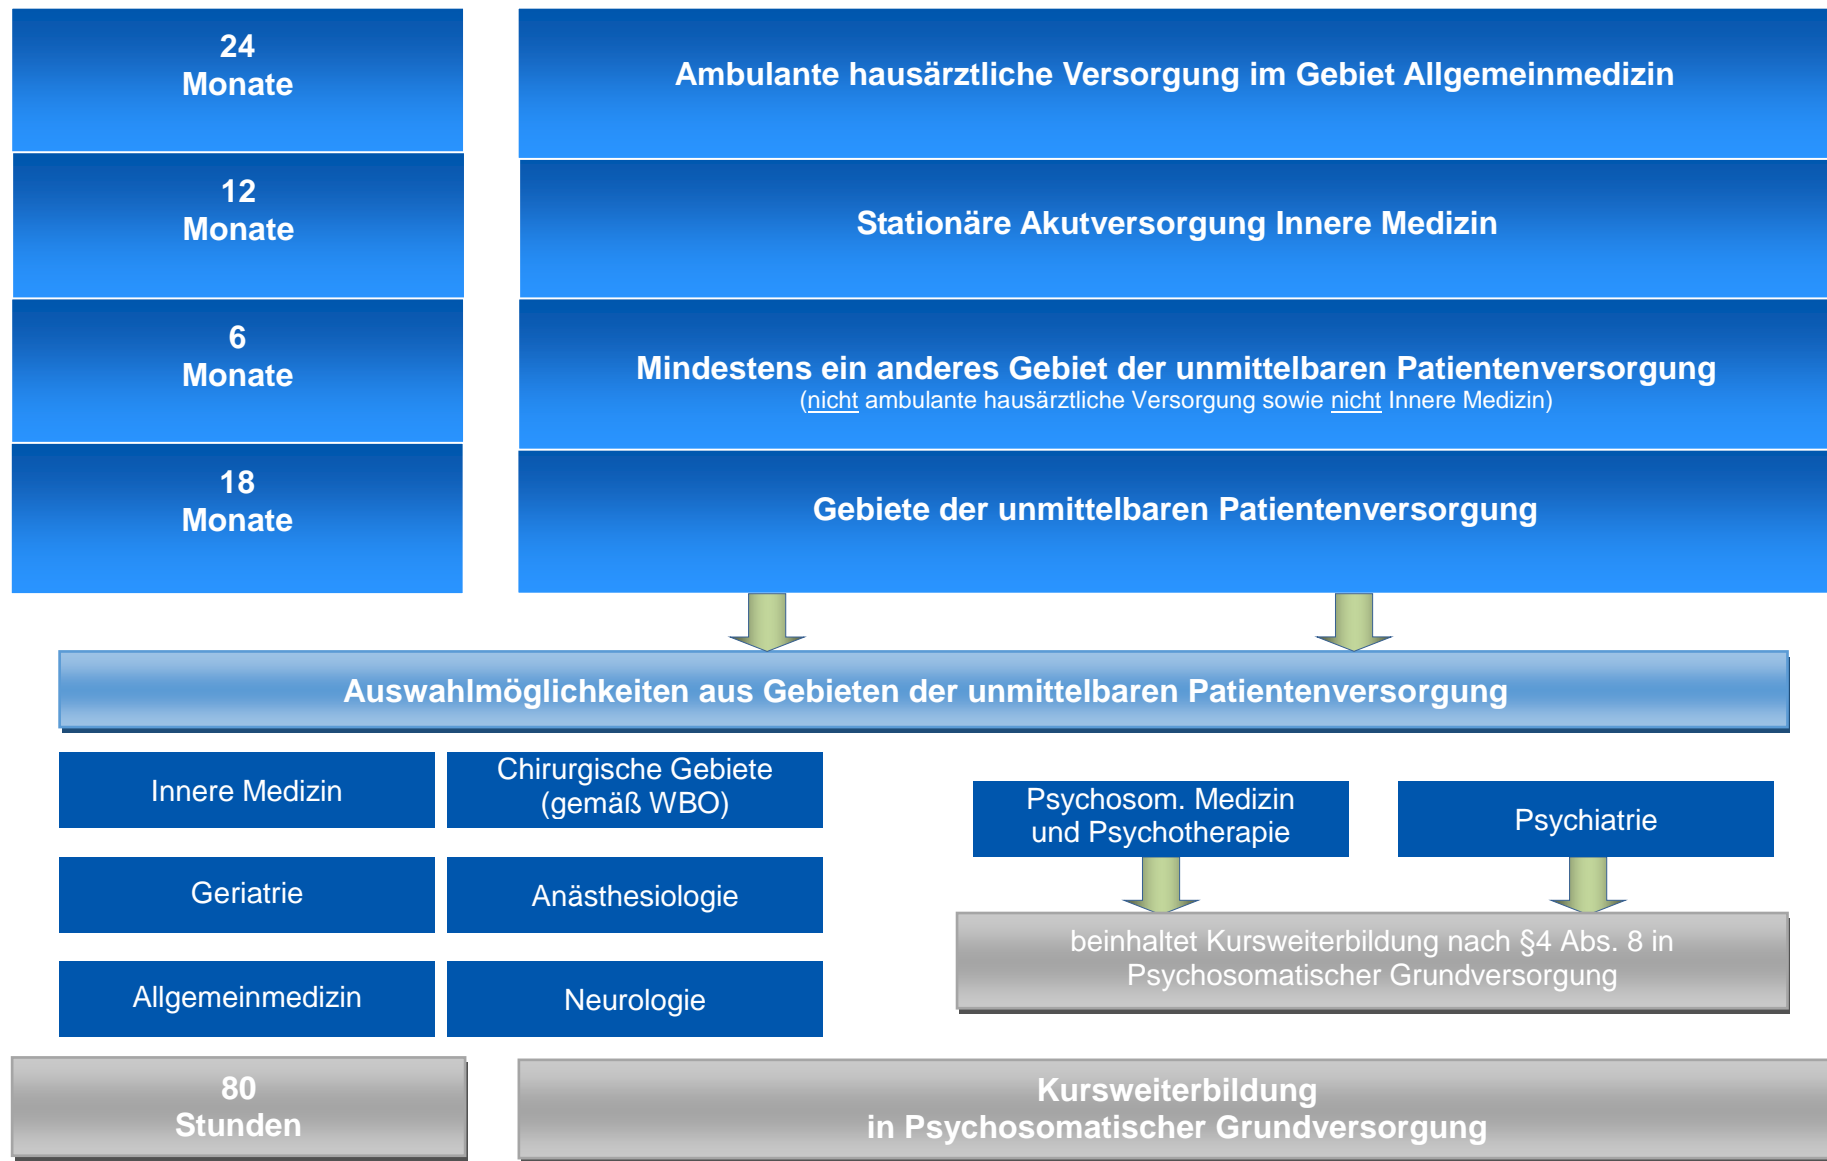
24 Monate

Ambulante hausärztliche Versorgung im Gebiet Allgemeinmedizin

12 Monate

Stationäre Akutversorgung Innere Medizin

6 Monate

Mindestens ein anderes Gebiet der unmittelbaren Patientenversorgung
(nicht ambulante hausärztliche Versorgung sowie nicht Innere Medizin)

18 Monate

Gebiete der unmittelbaren Patientenversorgung

Auswahlmöglichkeiten aus Gebieten der unmittelbaren Patientenversorgung

Innere Medizin

Chirurgische Gebiete (gemäß WBO)

Geriatrie

Anästhesiologie

Allgemeinmedizin

Neurologie

Psychosom. Medizin und Psychotherapie

Psychiatrie

beinhaltet Kursweiterbildung nach §4 Abs. 8 in Psychosomatischer Grundversorgung

80 Stunden

Kursweiterbildung in Psychosomatischer Grundversorgung